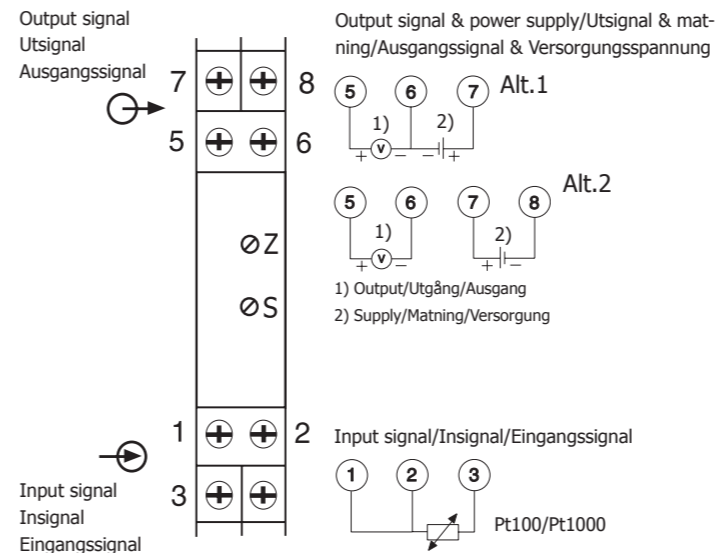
Output signal
Utsignal
Ausgangssignal

7 8
5 6

⊘Z
⊘S

1 2
3

Input signal
Insignal
Eingangssignal

Output signal & power supply/Utsignal & matning/Ausgangssignal & Versorgungsspannung

5 6 7 Alt.1
1) 2)
+ V − − +

5 6 7 8 Alt.2
1) 2)
+ V − + −

1) Output/Utgång/Ausgang
2) Supply/Matning/Versorgung

Input signal/Insignal/Eingangssignal

1 2 3
Pt100/Pt1000